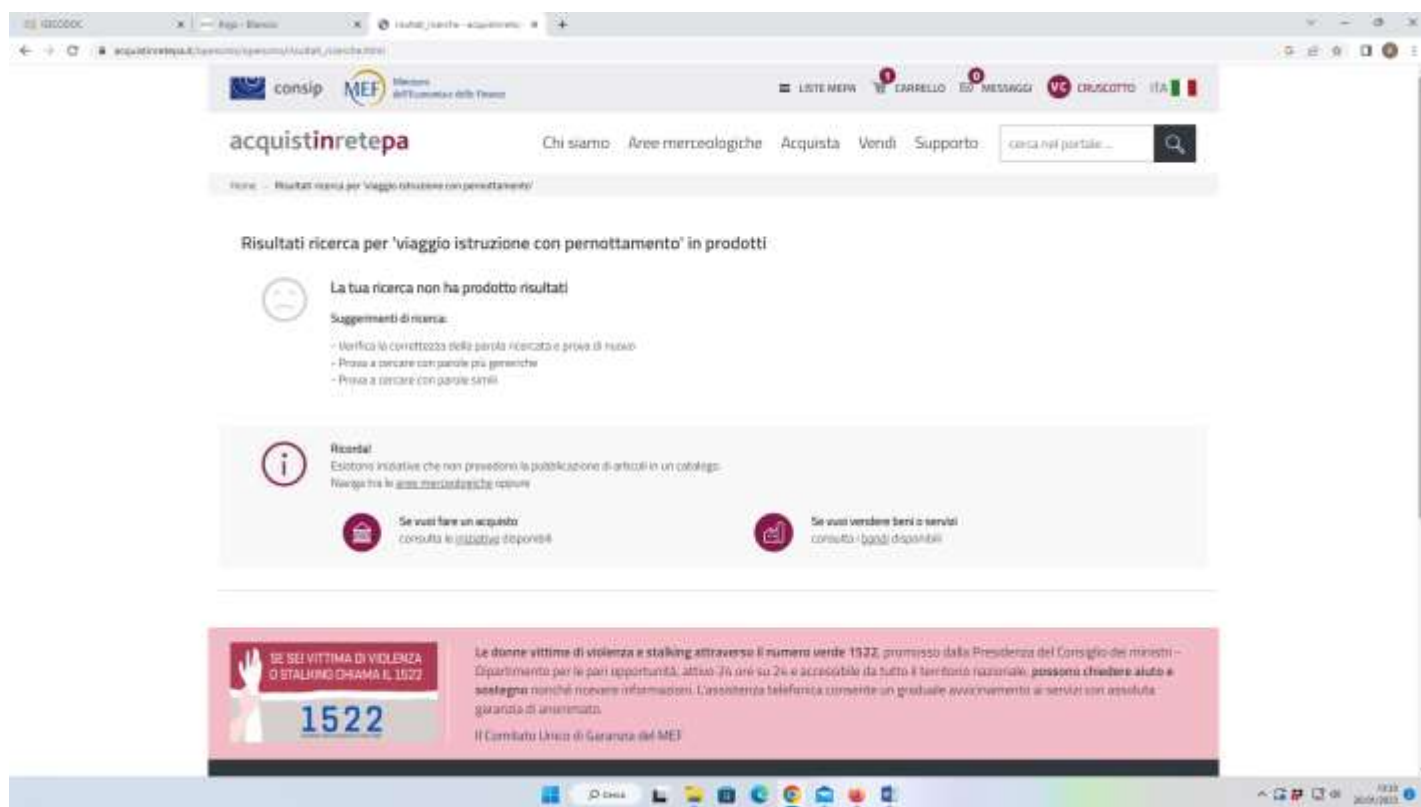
consip MEF Ministero dell'Economia e delle Finanze

LISTE MEPA 0 CARRELLO 0 MESSAGGI VC CRUSCOTTO ITA

acquistinretepa

Chi siamo Aree merceologiche Acquista Vendi Supporto cerca nel portale...

Home Risultati ricerca per 'viaggio istruzione con pernottamento'

Risultati ricerca per 'viaggio istruzione con pernottamento' in prodotti

La tua ricerca non ha prodotto risultati

Suggerimenti di ricerca:

- Verifica la correttezza della parola ricercata e prova di nuovo
- Prova a cercare con parole più generiche
- Prova a cercare con parole simili

Ricorda!
Esistono iniziative che non prevedono la pubblicazione di articoli in un catalogo.
Naviga fra le aree merceologiche oppure

Se vuoi fare un acquisto
consulta le iniziative disponibili

Se vuoi vendere beni o servizi
consulta i bandi disponibili

SE SEI VITTIMA DI VIOLENZA O STALKING CHIAMA IL 1522
1522

Le donne vittime di violenza e stalking attraverso il numero verde 1522, promosso dalla Presidenza del Consiglio dei ministri – Dipartimento per le pari opportunità, attivo 24 ore su 24 e accessibile da tutto il territorio nazionale, possono chiedere aiuto e sostegno nonché ricevere informazioni. L'assistenza telefonica consente un graduale avvicinamento ai servizi con assoluta garanzia di anonimato.

Il Comitato Unico di Garanzia del MEF